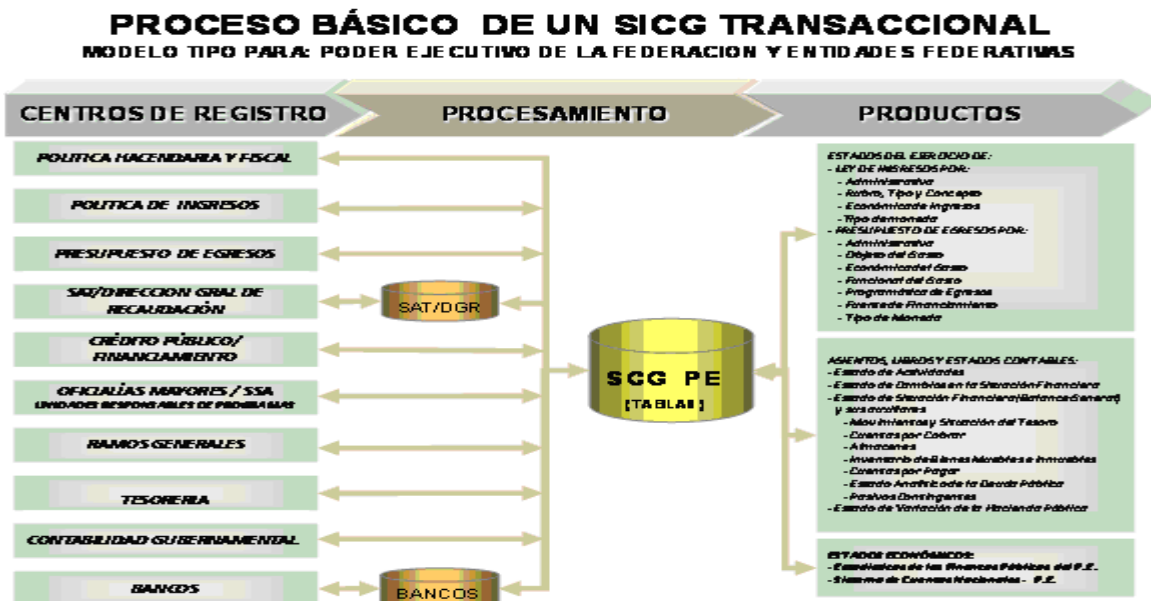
PROCESO BÁSICO DE UN SICG TRANSACCIONAL
MODELO TIPO PARA: PODER EJECUTIVO DE LA FEDERACION Y ENTIDADES FEDERATIVAS

CENTROS DE REGISTRO
PROCESAMIENTO
PRODUCTOS

POLITICA HACENDARIA Y FISCAL
POLITICA DE INGRESOS
PRESUPUESTO DE EGRESOS
SAT/DIRECCION GRAL DE RECAUDACIÓN
CRÉDITO PÚBLICO/ FINANCIAMIENTO
OFICIALÍAS MAYORES / SSA
UNIDADES RESPONSABLES DE PROGRAMAS
RAMOS GENERALES
TESORERIA
CONTABILIDAD GUBERNAMENTAL
BANCOS

SAT/DGR
SCG PE
[TABLAS]
BANCOS

ESTADOS DEL EJERCICIO DE:
- LEY DE INGRESOS POR:
- Administrativa
- Rubro, Tipo y Concepto
- Económica de Ingresos
- Tipo de moneda
- PRESUPUESTO DE EGRESOS POR:
- Administrativa
- Objeto del Gasto
- Económica del Gasto
- Funcional del Gasto
- Programática de Egresos
- Fuente de Financiamiento
- Tipo de Moneda

ASIENTOS, LIBROS Y ESTADOS CONTABLES:
- Estado de Actividades
- Estado de Cambios en la Situación Financiera
- Estado de Situación Financiera (Balance General) y sus auxiliares
- Movimientos y Situación del Tesoro
- Cuentas por Cobrar
- Almacenes
- Inventario de Bienes Muebles e Inmuebles
- Cuentas por Pagar
- Estado Analítico de la Deuda Pública
- Pasivos Contingentes
- Estado de Variación de la Hacienda Pública

ESTADOS ECONÓMICOS:
- Estadísticas de las Finanzas Públicas del P.E.
- Sistema de Cuentas Nacionales - P.E.